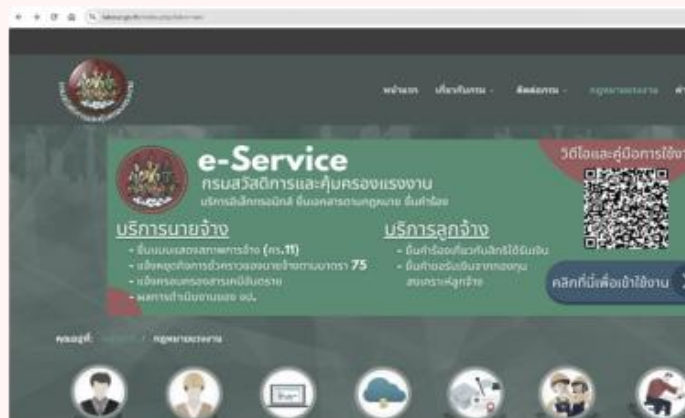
e-Service
กรมสวัสดิการและคุ้มครองแรงงาน
บริการอิเล็กทรอนิกส์ ยื่นเอกสารตามกฎหมาย ยื่นคำร้อง

วิดีโอและคู่มือการใช้งาน

บริการนายจ้าง
• ยื่นแบบแสดงสภาพการจ้าง (คร.11)
• แจ้งหยุดกิจการชั่วคราวของนายจ้างตามมาตรา 75
• แจ้งครอบครองสารเคมีอันตราย
• ผลการดำเนินงานของ จป.

บริการลูกจ้าง
• ยื่นคำร้องเกี่ยวกับสิทธิได้รับเงิน
• ยื่นคำขอรับเงินจากกองทุนสงเคราะห์ลูกจ้าง

คลิกที่นี่เพื่อเข้าใช้งาน

หน้าแรก เกี่ยวกับกรม ติดต่อกรม กฎหมายแรงงาน

คุณอยู่ที่: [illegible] / กฎหมายแรงงาน